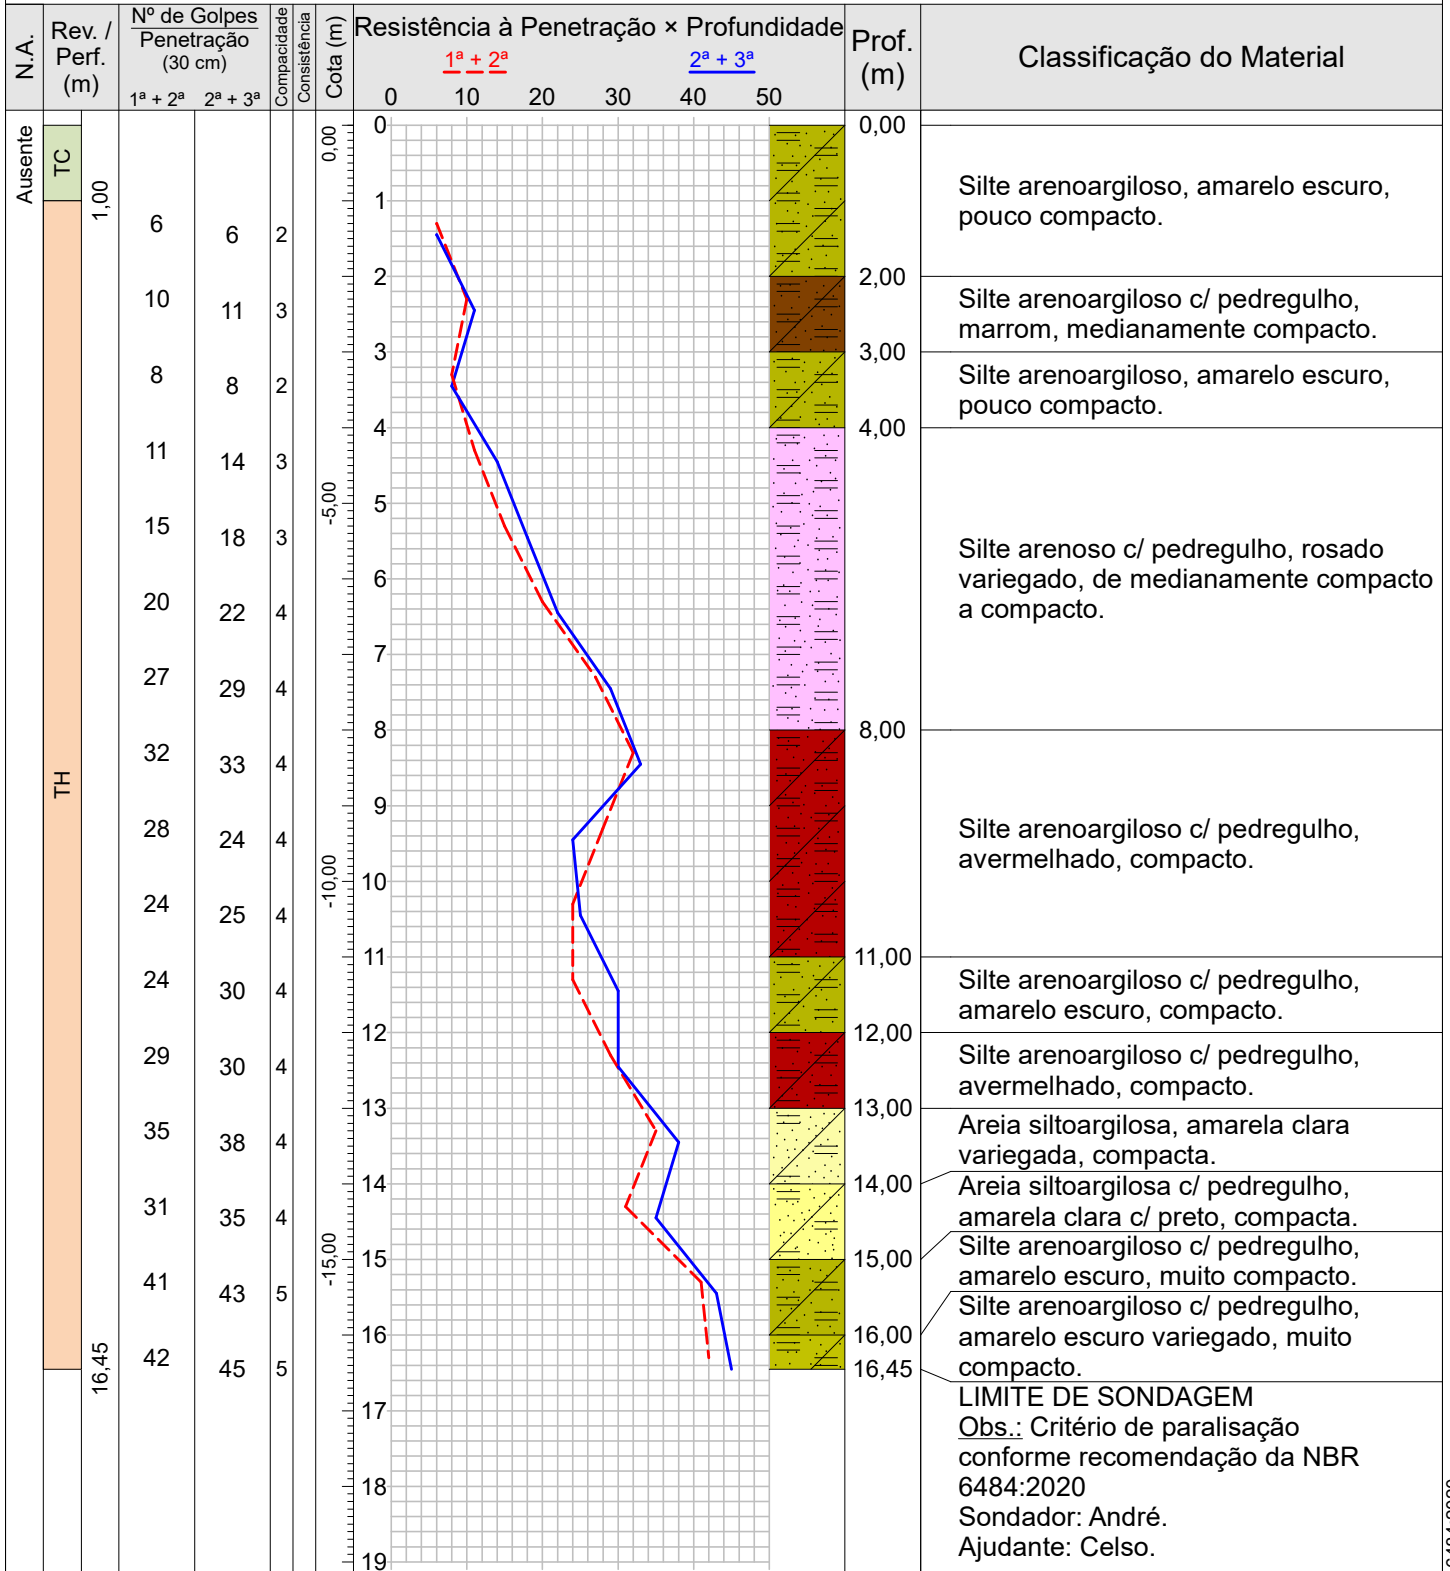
| N.A. | Rev. / Perf. (m) | | Nº de Golpes Penetração (30 cm) 1ª + 2ª | 2ª + 3ª | Compacidade | Consistência | Cota (m) | Resistência à Penetração × Profundidade 1ª + 2ª 2ª + 3ª 0 10 20 30 40 50 | Prof. (m) | Classificação do Material |
|---|---|---|---|---|---|---|---|---|---|---|
| Ausente | TC | 1,00 | | | | | 0,00 | 0 | 0,00 | |
| | TH | | 6 | 6 | 2 | | | 1 | | Silte arenoargiloso, amarelo escuro, pouco compacto. |
| | | | 10 | 11 | 3 | | | 2 | 2,00 | Silte arenoargiloso c/ pedregulho, marrom, medianamente compacto. |
| | | | 8 | 8 | 2 | | | 3 | 3,00 | Silte arenoargiloso, amarelo escuro, pouco compacto. |
| | | | 11 | 14 | 3 | | | 4 | 4,00 | |
| | | | 15 | 18 | 3 | | -5,00 | 5 | | |
| | | | 20 | 22 | 4 | | | 6 | | Silte arenoso c/ pedregulho, rosado variegado, de medianamente compacto a compacto. |
| | | | 27 | 29 | 4 | | | 7 | | |
| | | | 32 | 33 | 4 | | | 8 | 8,00 | |
| | | | 28 | 24 | 4 | | | 9 | | Silte arenoargiloso c/ pedregulho, avermelhado, compacto. |
| | | | 24 | 25 | 4 | | -10,00 | 10 | | |
| | | | 24 | 30 | 4 | | | 11 | 11,00 | Silte arenoargiloso c/ pedregulho, amarelo escuro, compacto. |
| | | | 29 | 30 | 4 | | | 12 | 12,00 | Silte arenoargiloso c/ pedregulho, avermelhado, compacto. |
| | | | 35 | 38 | 4 | | | 13 | 13,00 | Areia siltoargilosa, amarela clara variegada, compacta. |
| | | | 31 | 35 | 4 | | | 14 | 14,00 | Areia siltoargilosa c/ pedregulho, amarela clara c/ preto, compacta. |
| | | | 41 | 43 | 5 | | -15,00 | 15 | 15,00 | Silte arenoargiloso c/ pedregulho, amarelo escuro, muito compacto. |
| | | 16,45 | 42 | 45 | 5 | | | 16 | 16,00 16,45 | Silte arenoargiloso c/ pedregulho, amarelo escuro variegado, muito compacto. |
| | | | | | | | | 17 18 19 | | LIMITE DE SONDAGEM Obs.: Critério de paralisação conforme recomendação da NBR 6484:2020 Sondador: André. Ajudante: Celso. |